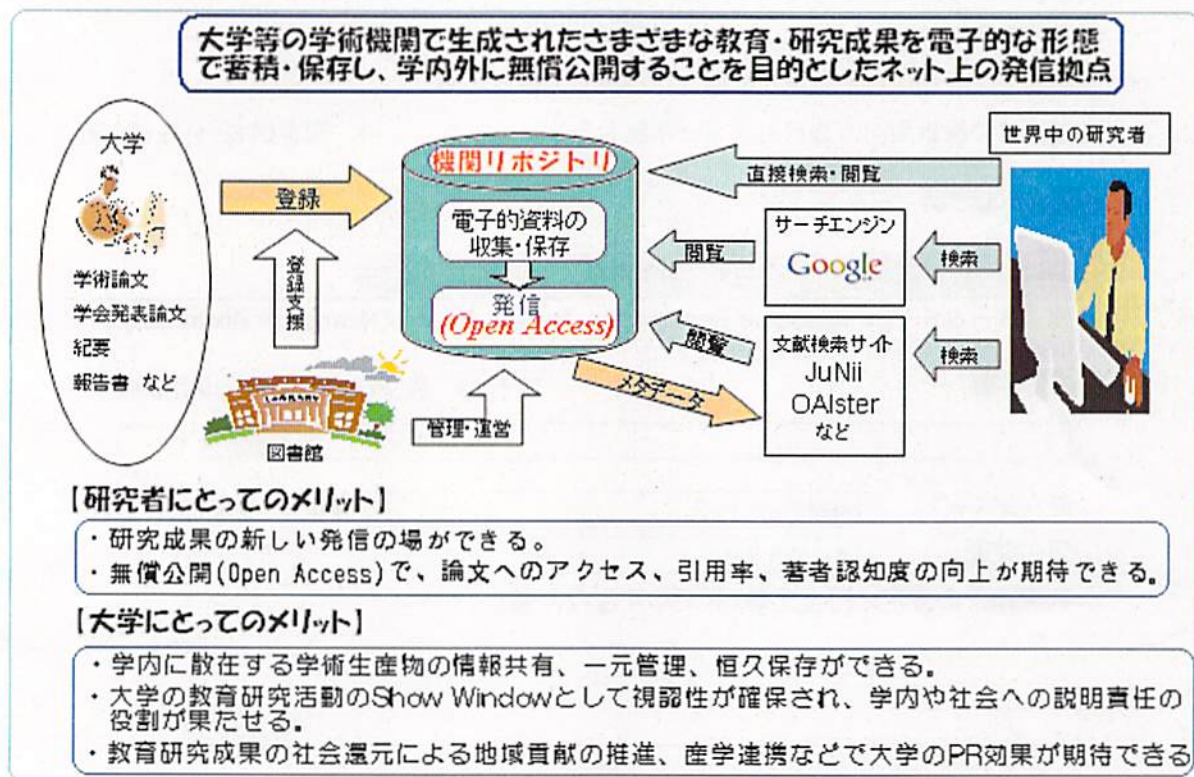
大学等の学術機関で生成されたさまざまな教育・研究成果を電子的な形態で蓄積・保存し、学内外に無償公開することを目的としたネット上の発信拠点

大学

学術論文
学会発表論文
紀要
報告書 など

登録

登録支援

図書館

管理・運営

機関リポジトリ

電子的資料の収集・保存

発信
(Open Access)

メタデータ

閲覧

閲覧

直接検索・閲覧

サーチエンジン
Google

文献検索サイト
JuNii
OAIster
など

検索

検索

世界中の研究者

【研究者にとってのメリット】
・研究成果の新しい発信の場ができる。
・無償公開(Open Access)で、論文へのアクセス、引用率、著者認知度の向上が期待できる。

【大学にとってのメリット】
・学内に散在する学術生産物の情報共有、一元管理、恒久保存ができる。
・大学の教育研究活動のShow Windowとして視認性が確保され、学内や社会への説明責任の役割が果たせる。
・教育研究成果の社会還元による地域貢献の推進、産学連携などで大学のPR効果が期待できる